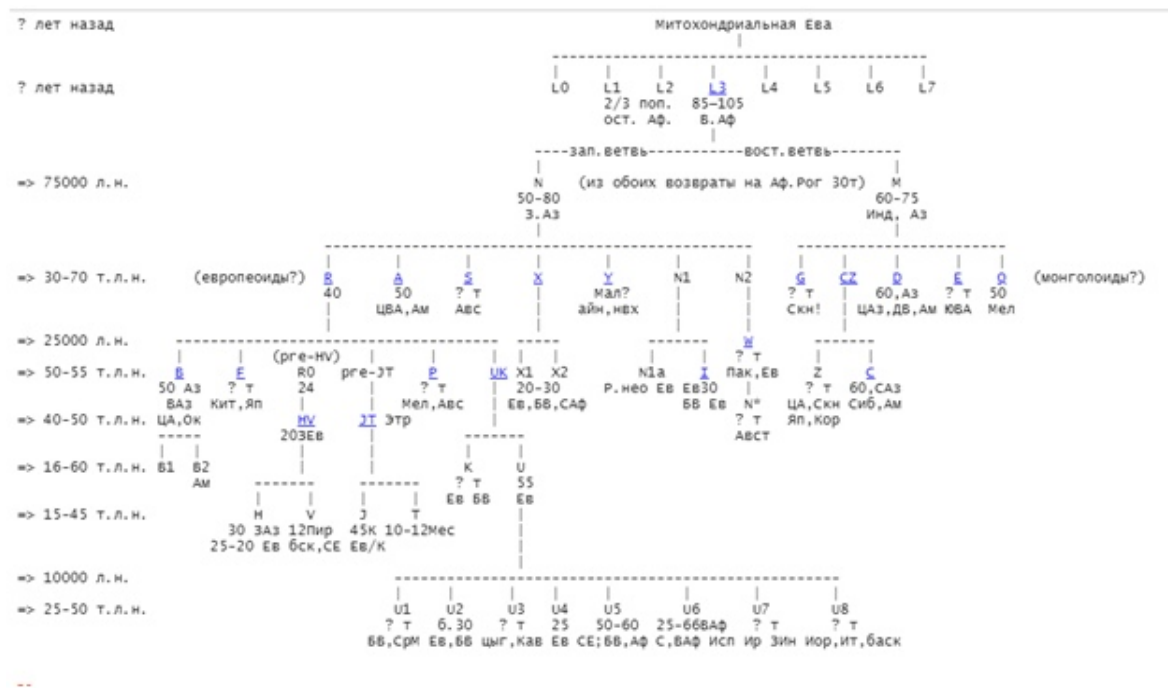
? лет назад

Митохондриальная Ева

? лет назад

L0 L1 L2 L3 L4 L5 L6 L7

2/3 поп. ост. Аф.

85–105 В.Аф

----зап.ветвь-----------вост.ветвь--------

=> 75000 л.н.

N 50-80 З.Аз

(из обоих возвраты на Аф.Рог 30т)

M 60-75 Инд, Аз

=> 30-70 т.л.н.

(европеоиды?)

R 40

A 50 ЦВА,Ам

S ? т Авс

X

Y Мал? айн,нвх

N1

N2

G ? т Скн!

CZ

D 60,Аз ЦАз,ДВ,Ам

E ? т ЮВА

Q 50 Мел

(монголоиды?)

=> 25000 л.н.

W ? т Пак,Ев

=> 50-55 т.л.н.

B 50 Аз ВАз

F ? т Кит,Яп

(pre-HV) R0 24

pre-JT

P ? т Мел,Авс

UK

X1 X2 20-30 Ев,БВ,САф

N1a Р.нео Ев

I Ев30 БВ Ев

N* ? т Авст

Z ? т ЦА,Скн Яп,Кор

C 60,САз Сиб,Ам

=> 40-50 т.л.н.

ЦА,Ок

HV 203Ев

JT Этр

=> 16-60 т.л.н.

B1

B2 Ам

K ? т Ев БВ

U 55 Ев

=> 15-45 т.л.н.

H 30 3Аз 25-20 Ев

V 12Пир бск,СЕ

J 45К Ев/К

T 10-12Мес

=> 10000 л.н.

=> 25-50 т.л.н.

U1 ? т БВ,СрМ

U2 б.30 Ев,БВ

U3 ? т цыг,Кав

U4 25 Ев

U5 50-60 СЕ;БВ,Аф

U6 25-66ВАф С,ВАф Исп

U7 ? т Ир Зин

U8 ? т Иор,Ит,баск

--